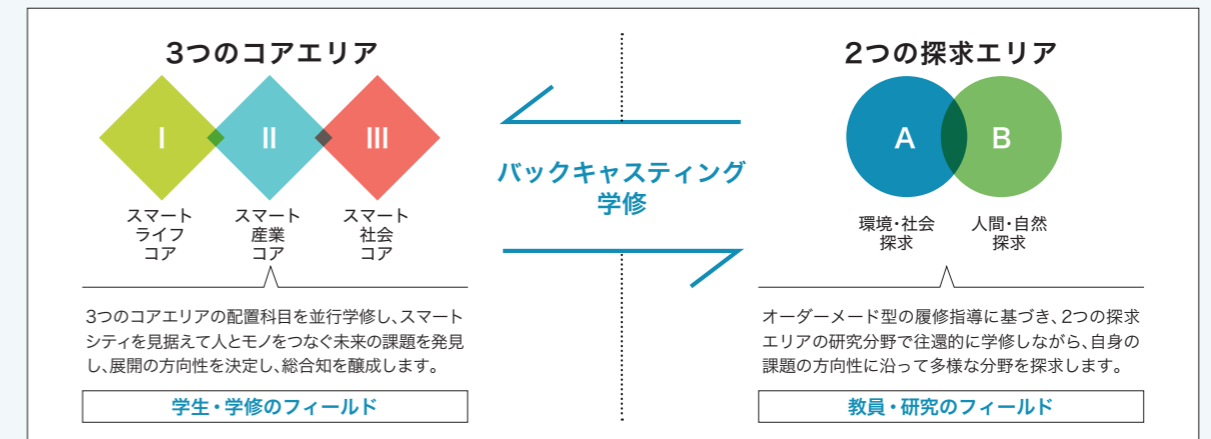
3つのコアエリア

I

II

III

スマート ライフ コア

スマート 産業 コア

スマート 社会 コア

3つのコアエリアの配置科目を並行学修し、スマートシティを見据えて人とモノをつなぐ未来の課題を発見し、展開の方向性を決定し、総合知を醸成します。

学生・学修のフィールド

バックキャスティング 学修

2つの探求エリア

A

B

環境・社会 探求

人間・自然 探求

オーダーメード型の履修指導に基づき、2つの探求エリアの研究分野で往還的に学修しながら、自身の課題の方向性に沿って多様な分野を探求します。

教員・研究のフィールド